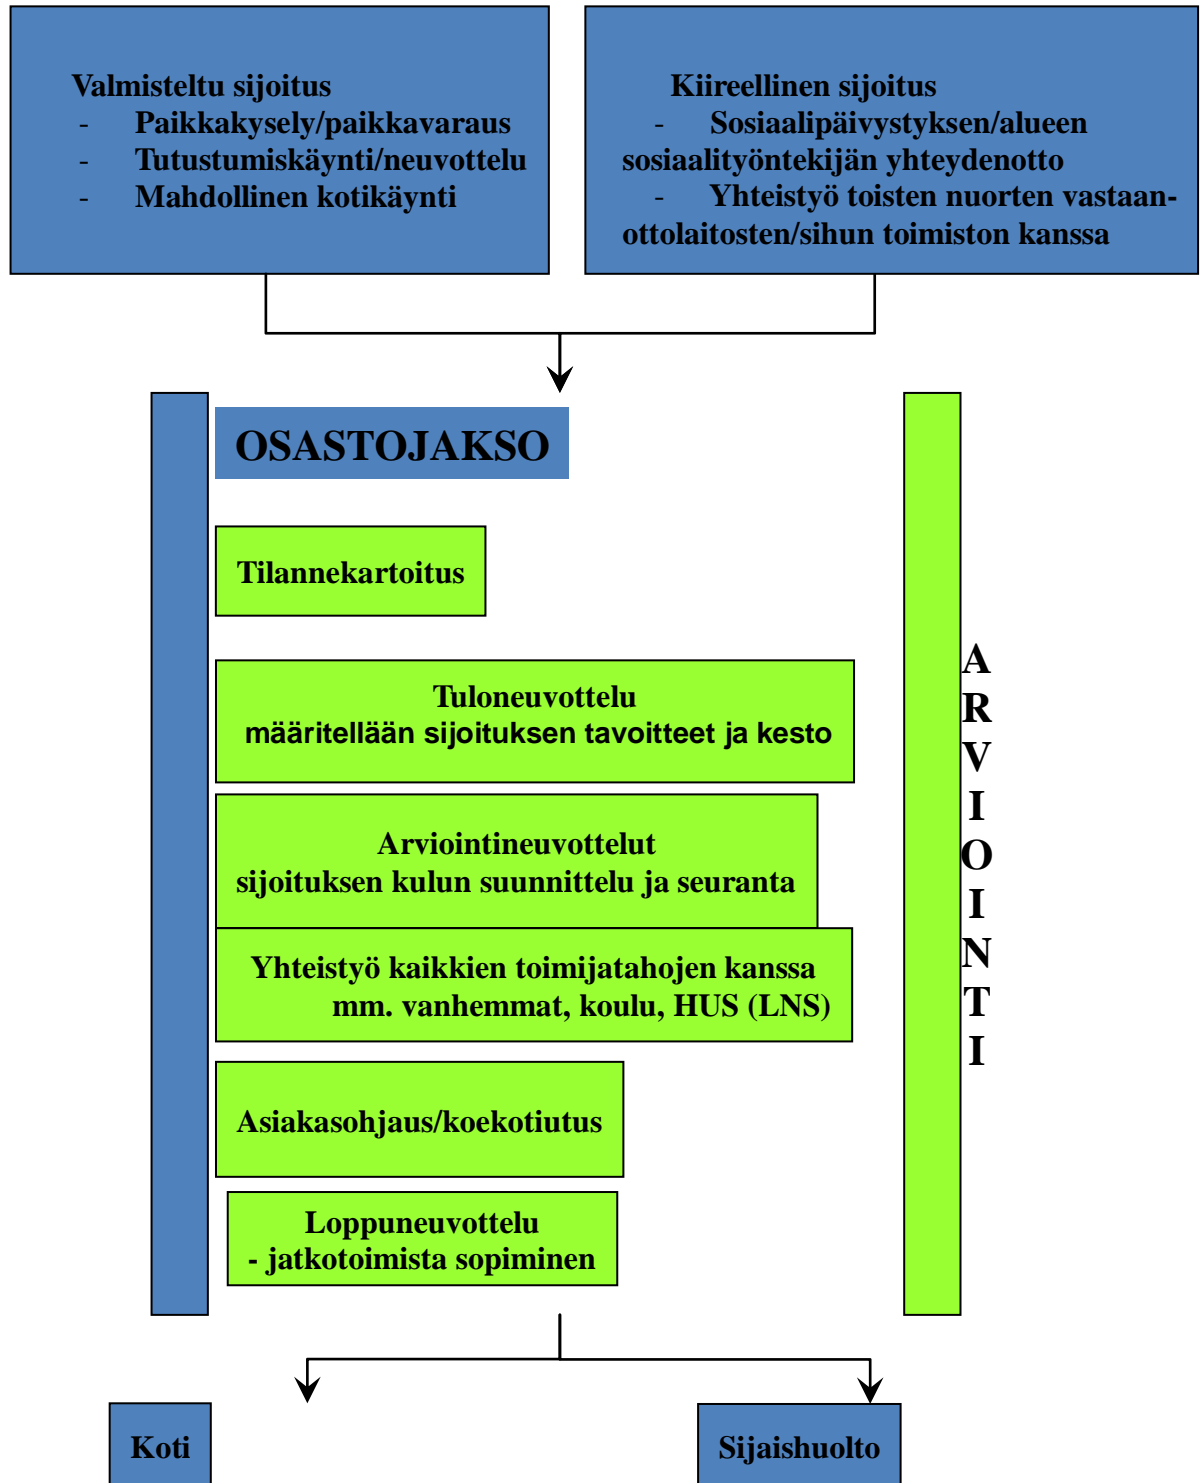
Valmisteltu sijoitus
- Paikkakysely/paikkavaraus
- Tutustumiskäynti/neuvottelu
- Mahdollinen kotikäynti

Kiireellinen sijoitus
- Sosiaalipäivystyksen/alueen sosiaalityöntekijän yhteydenotto
- Yhteistyö toisten nuorten vastaanottolaitosten/sihun toimiston kanssa

OSASTOJAKSO

Tilannekartoitus

Tuloneuvottelu
määritellään sijoituksen tavoitteet ja kesto

Arviointineuvottelut
sijoituksen kulun suunnittelu ja seuranta

Yhteistyö kaikkien toimijatahojen kanssa
mm. vanhemmat, koulu, HUS (LNS)

Asiakasohjaus/koekotiutus

Loppuneuvottelu
- jatkotoimista sopiminen

A
R
V
I
O
I
N
T
I

Koti

Sijaishuolto